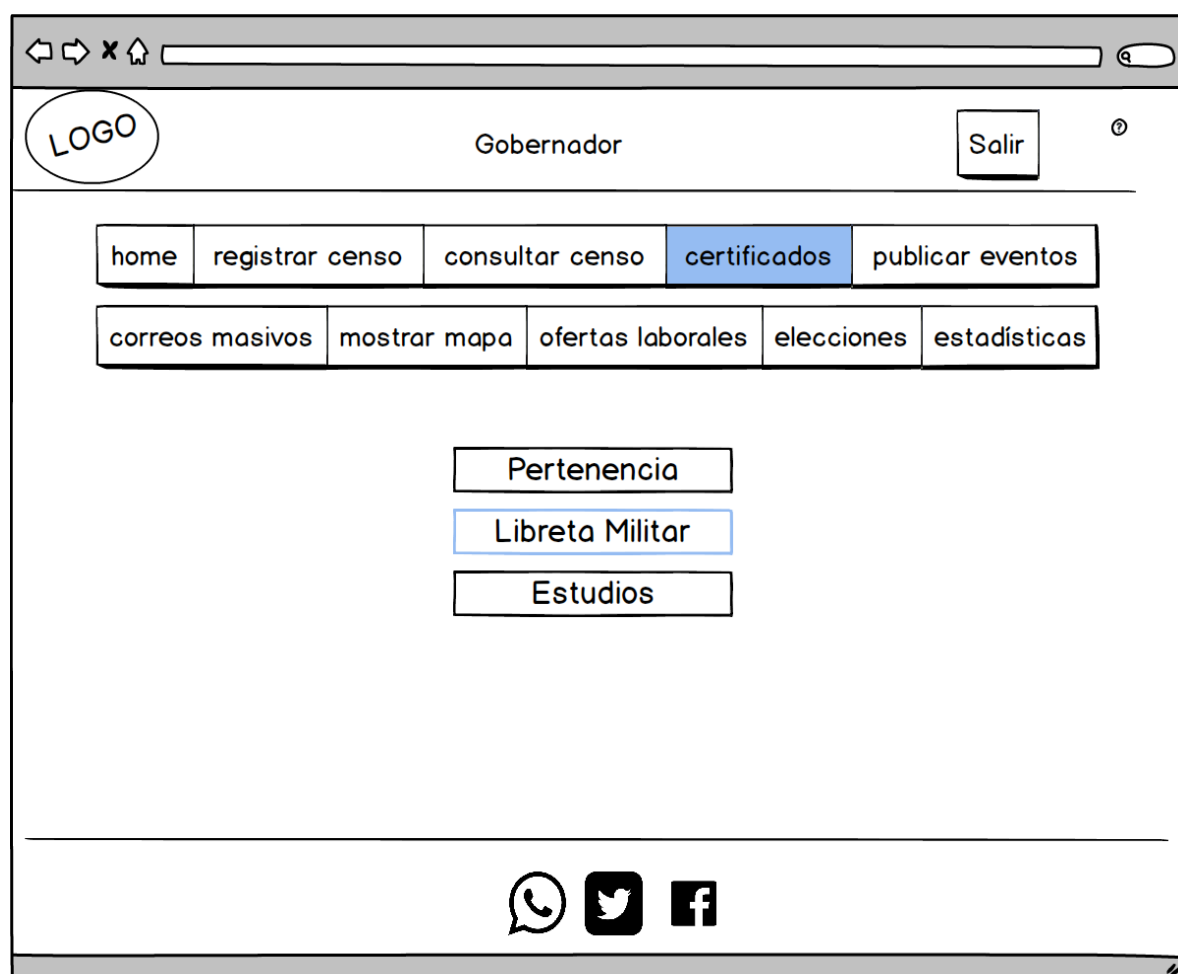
LOGO

Gobernador

Salir

home | registrar censo | consultar censo | certificados | publicar eventos

correos masivos | mostrar mapa | ofertas laborales | elecciones | estadísticas

Pertenencia

Libreta Militar

Estudios